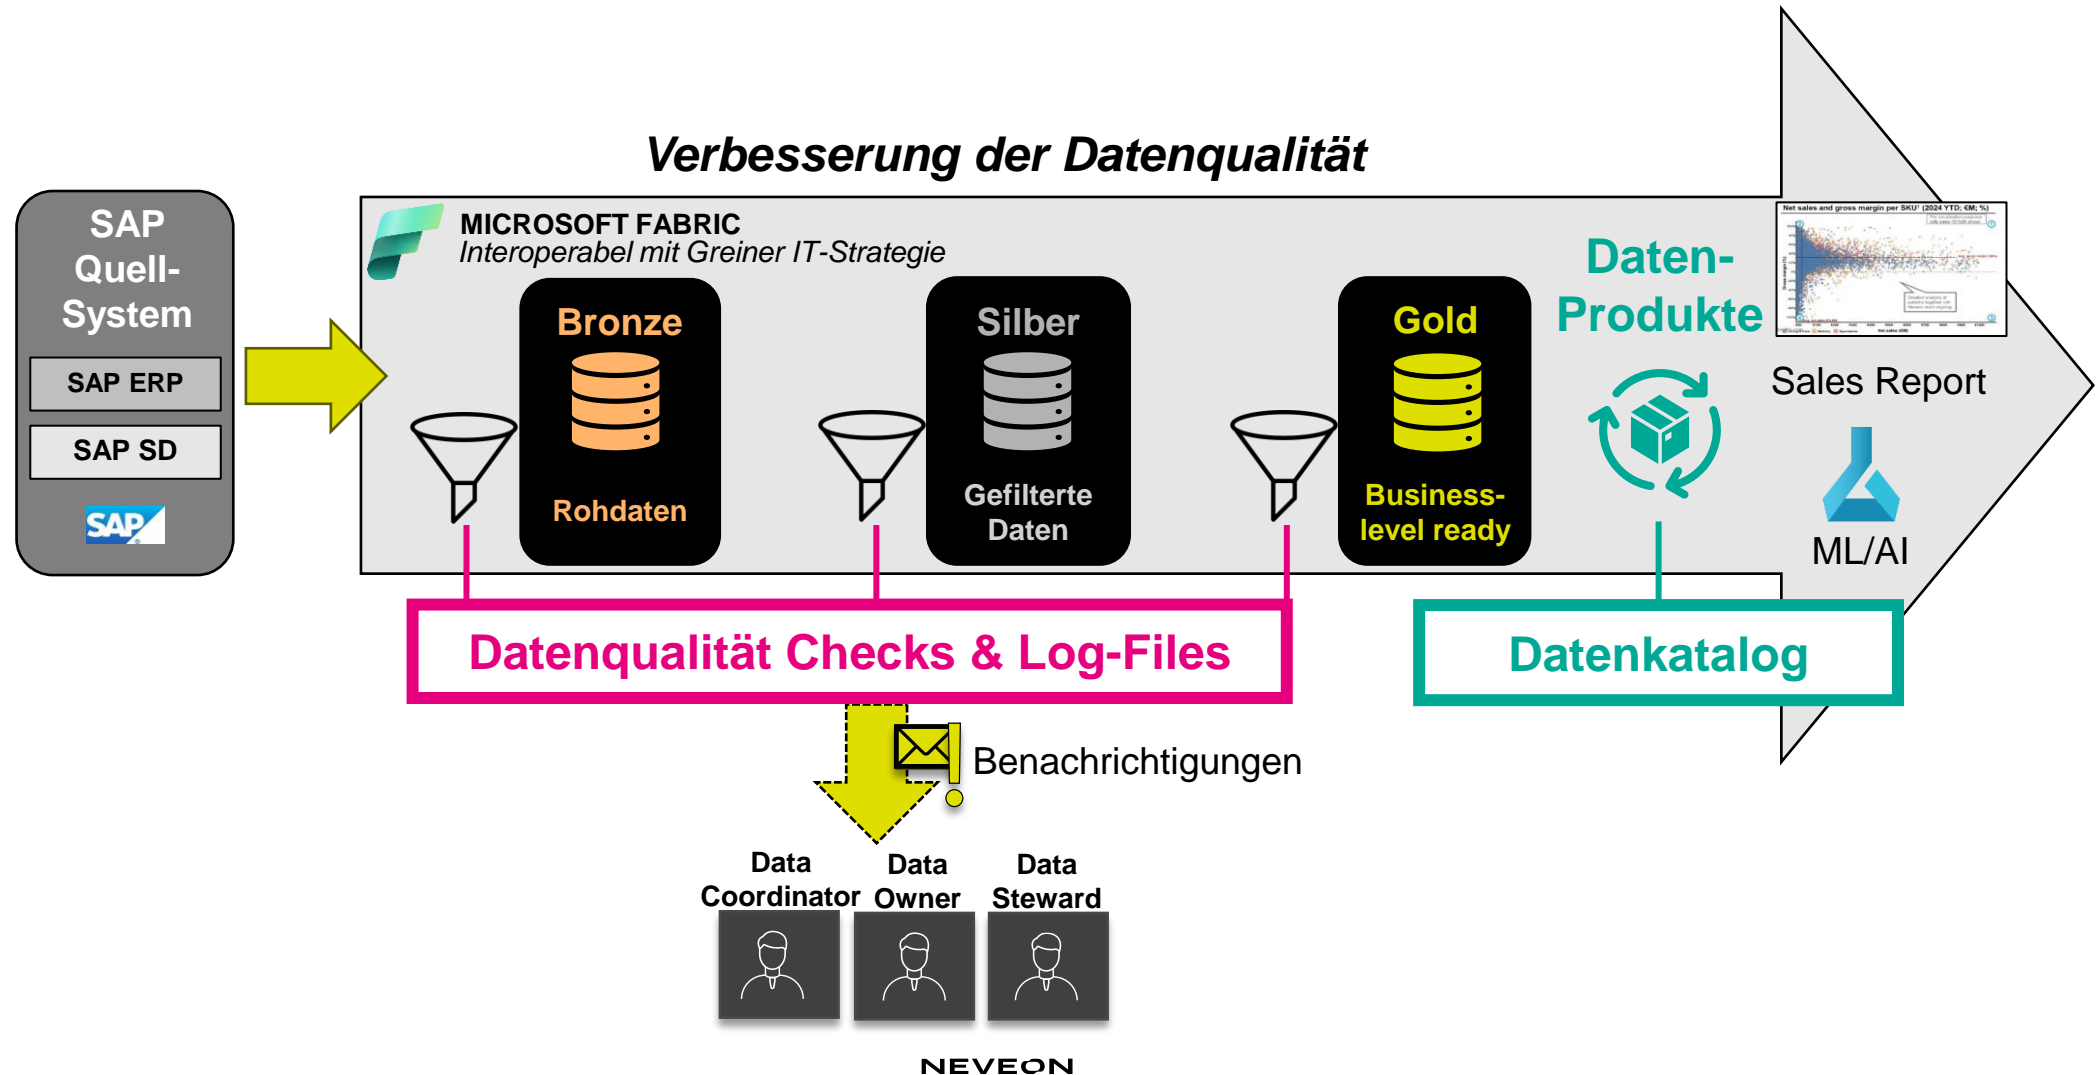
Verbesserung der Datenqualität

SAP Quell-System

SAP ERP

SAP SD

SAP

MICROSOFT FABRIC
Interoperabel mit Greiner IT-Strategie

Bronze

Rohdaten

Silber

Gefilterte Daten

Gold

Business-level ready

Daten-Produkte

Net sales and gross margin per SKU¹ (2024 YTD; €M; %)

Sales Report

ML/AI

Datenqualität Checks & Log-Files

Datenkatalog

Benachrichtigungen

Data Coordinator

Data Owner

Data Steward

NEVEON